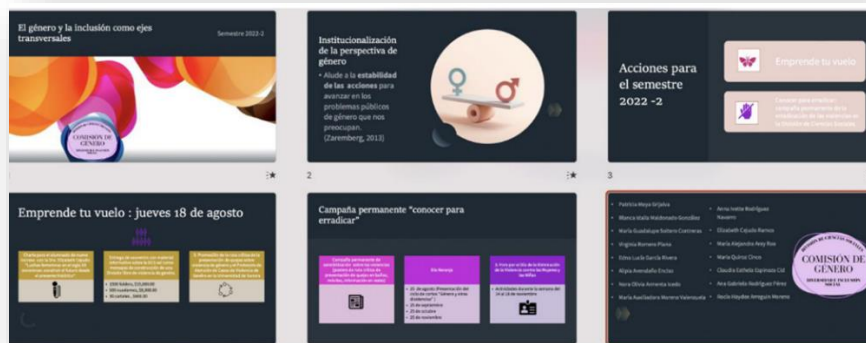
El género y la inclusión como ejes transversales

Semestre 2022-2

COMISIÓN DE GÉNERO

Institucionalización de la perspectiva de género

Alude a la estabilidad de las acciones para avanzar en los problemas públicos de género que nos preocupan. (Zaremberg, 2013)

2

Acciones para el semestre 2022 -2

Emprende tu vuelo

Conocer para erradicar: campaña permanente de la erradicación de las violencias en la División de Ciencias Sociales

3

Emprende tu vuelo : jueves 18 de agosto

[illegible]

Campaña permanente "conocer para erradicar"

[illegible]

Patricia Moya Grijalva
Blanca Idalia Maldonado González
María Guadalupe Sotero Contreras
Virginia Romero Plana
Edna Lucía García Rivera
Alpia Avendaño Enciso
Nora Olivia Armenta Icedo
María Auxiliadora Moreno Valenzuela
Anna Ivette Rodríguez Navarro
Elizabeth Cejudo Ramos
María Alejandra Aery Roa
María Quiroz Cinco
Claudia Estefela Espinoza Cid
Ana Gabriela Rodríguez Pérez
Rocío Magdea Arreguín Moreno

COMISIÓN DE GÉNERO